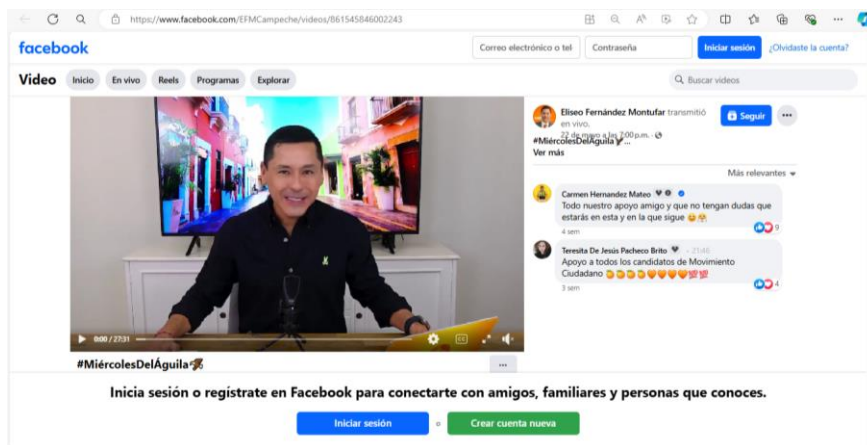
https://www.facebook.com/EFMCampeche/videos/861545846002243

facebook

Correo electrónico o tel

Contraseña

Iniciar sesión

¿Olvidaste la cuenta?

Video

Inicio

En vivo

Reels

Programas

Explorar

Buscar videos

Eliseo Fernández Montufar transmitió en vivo.

22 de mayo a las 7:00 p.m. ·

#MiércolesDelÁguila🦅...

Ver más

Más relevantes

Carmen Hernandez Mateo

Todo nuestro apoyo amigo y que no tengan dudas que estarás en esta y en la que sigue 😊😘

4 sem

9

Teresita De Jesús Pacheco Brito · 21:48

Apoyo a todos los candidatos de Movimiento Ciudadano 🍊🍊🍊🍊🧡🧡🧡🧡💯💯

3 sem

4

0:00 / 27:31

#MiércolesDelÁguila🦅

...

Inicia sesión o regístrate en Facebook para conectarte con amigos, familiares y personas que conoces.

Iniciar sesión

o

Crear cuenta nueva